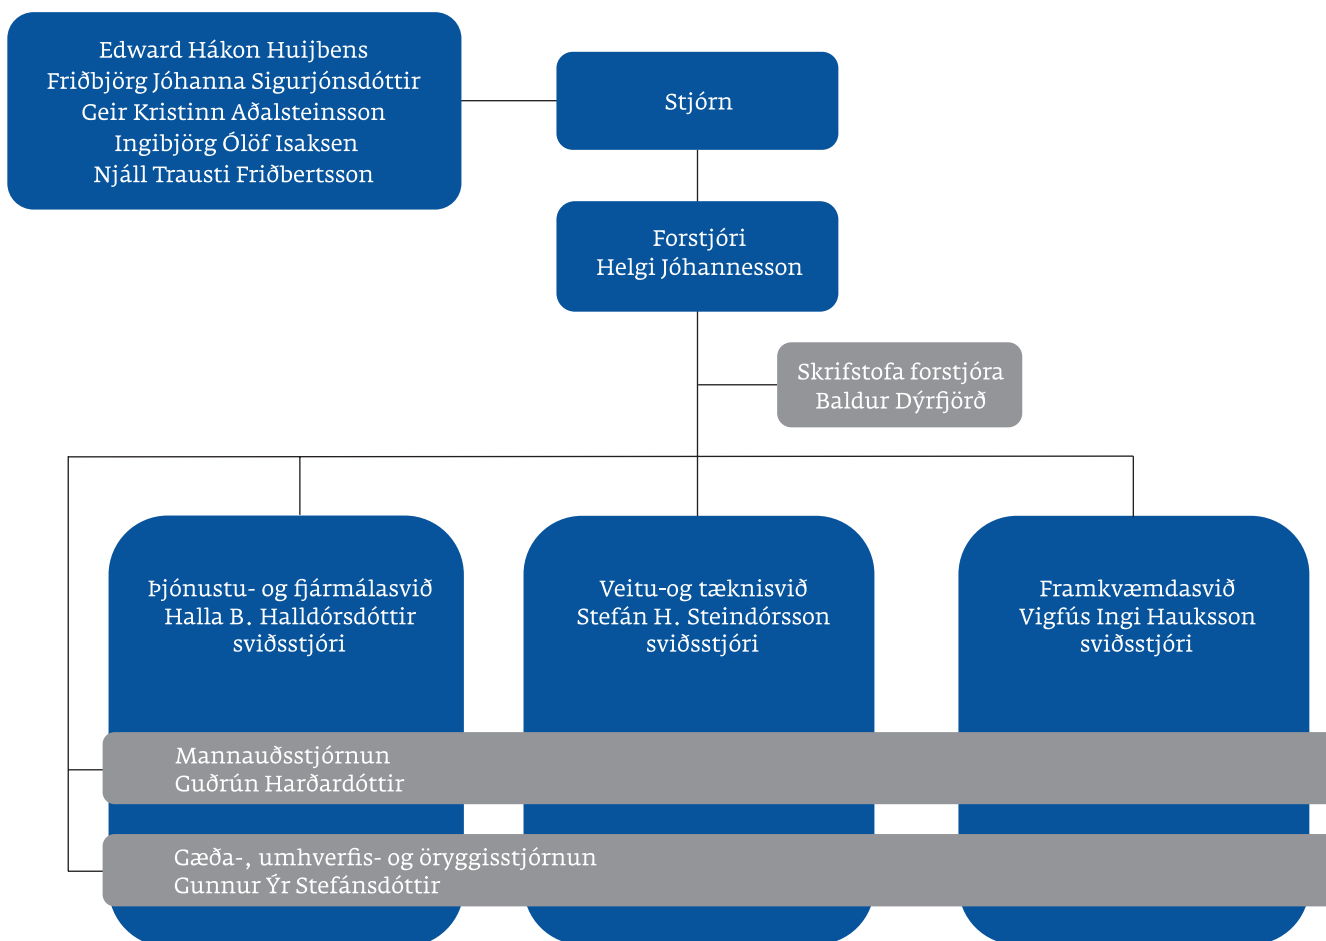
Edward Hákon Huijbens
Friðbjörg Jóhanna Sigurjónsdóttir
Geir Kristinn Aðalsteinsson
Ingibjörg Ólöf Isaksen
Njáll Trausti Friðbertsson

Stjórn

Forstjóri
Helgi Jóhannesson

Skrifstofa forstjóra
Baldur Dýrfjörð

Þjónustu- og fjármálasvið
Halla B. Halldórsdóttir
sviðsstjóri

Veitu-og tæknisvið
Stefán H. Steindórsson
sviðsstjóri

Framkvæmdasvið
Vigfús Ingi Hauksson
sviðsstjóri

Mannauðsstjórnun
Guðrún Harðardóttir

Gæða-, umhverfis- og öryggisstjórnun
Gunnur Ýr Stefánsdóttir